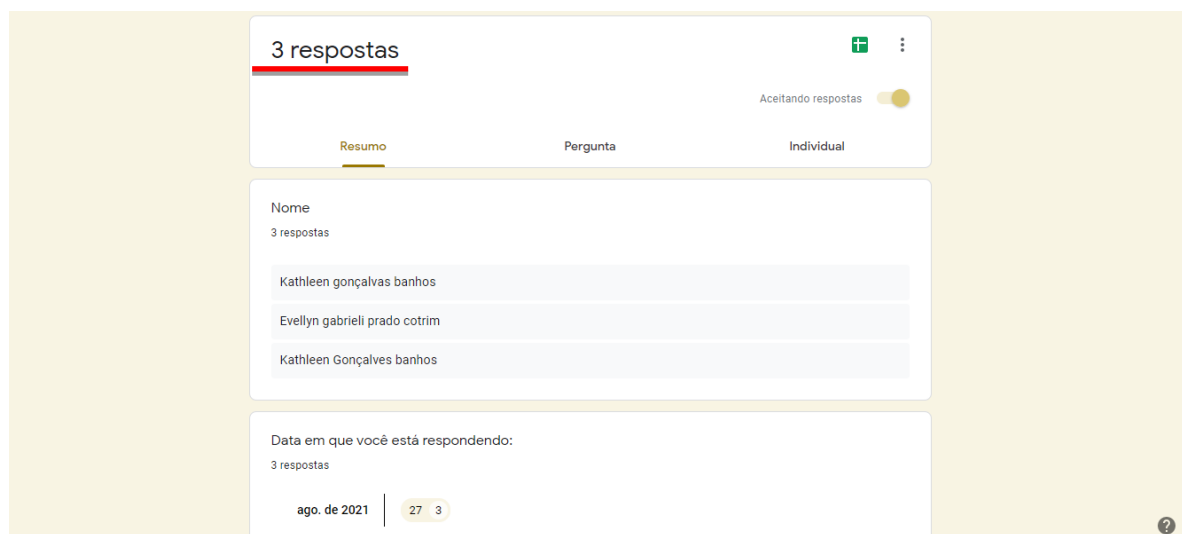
3 respostas

Aceitando respostas

Resumo

Pergunta

Individual

Nome

3 respostas

Kathleen gonçalvas banhos

Evellyn gabrieli prado cotrim

Kathleen Gonçalves banhos

Data em que você está respondendo:

3 respostas

ago. de 2021

27 3